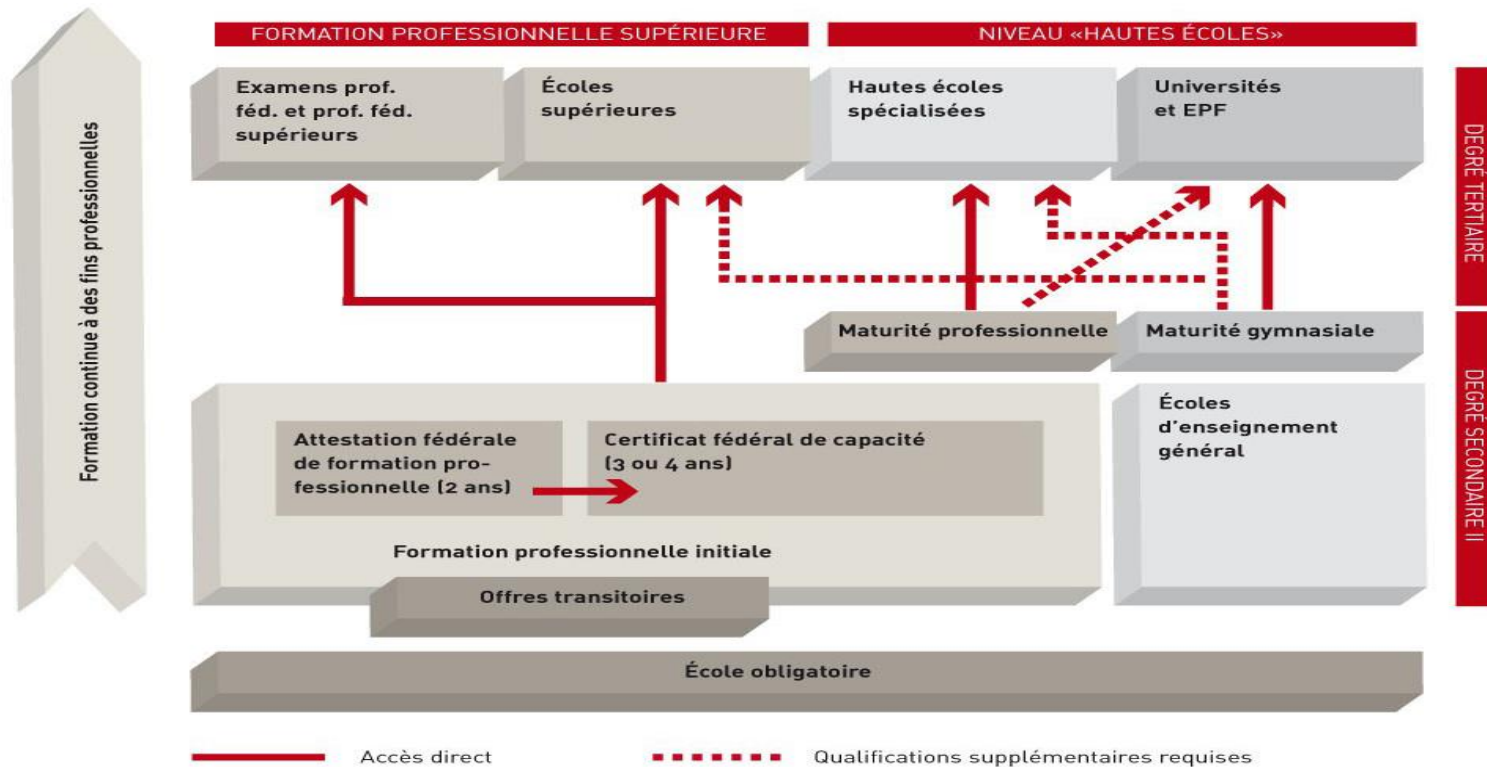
Formation continue à des fins professionnelles

FORMATION PROFESSIONNELLE SUPÉRIEURE

NIVEAU «HAUTES ÉCOLES»

Examens prof. féd. et prof. féd. supérieurs

Écoles supérieures

Hautes écoles spécialisées

Universités et EPF

DEGRÉ TERTIAIRE

Maturité professionnelle

Maturité gymnasiale

Attestation fédérale de formation professionnelle (2 ans)

Certificat fédéral de capacité (3 ou 4 ans)

Formation professionnelle initiale

Écoles d'enseignement général

DEGRÉ SECONDAIRE II

Offres transitoires

École obligatoire

Accès direct

Qualifications supplémentaires requises